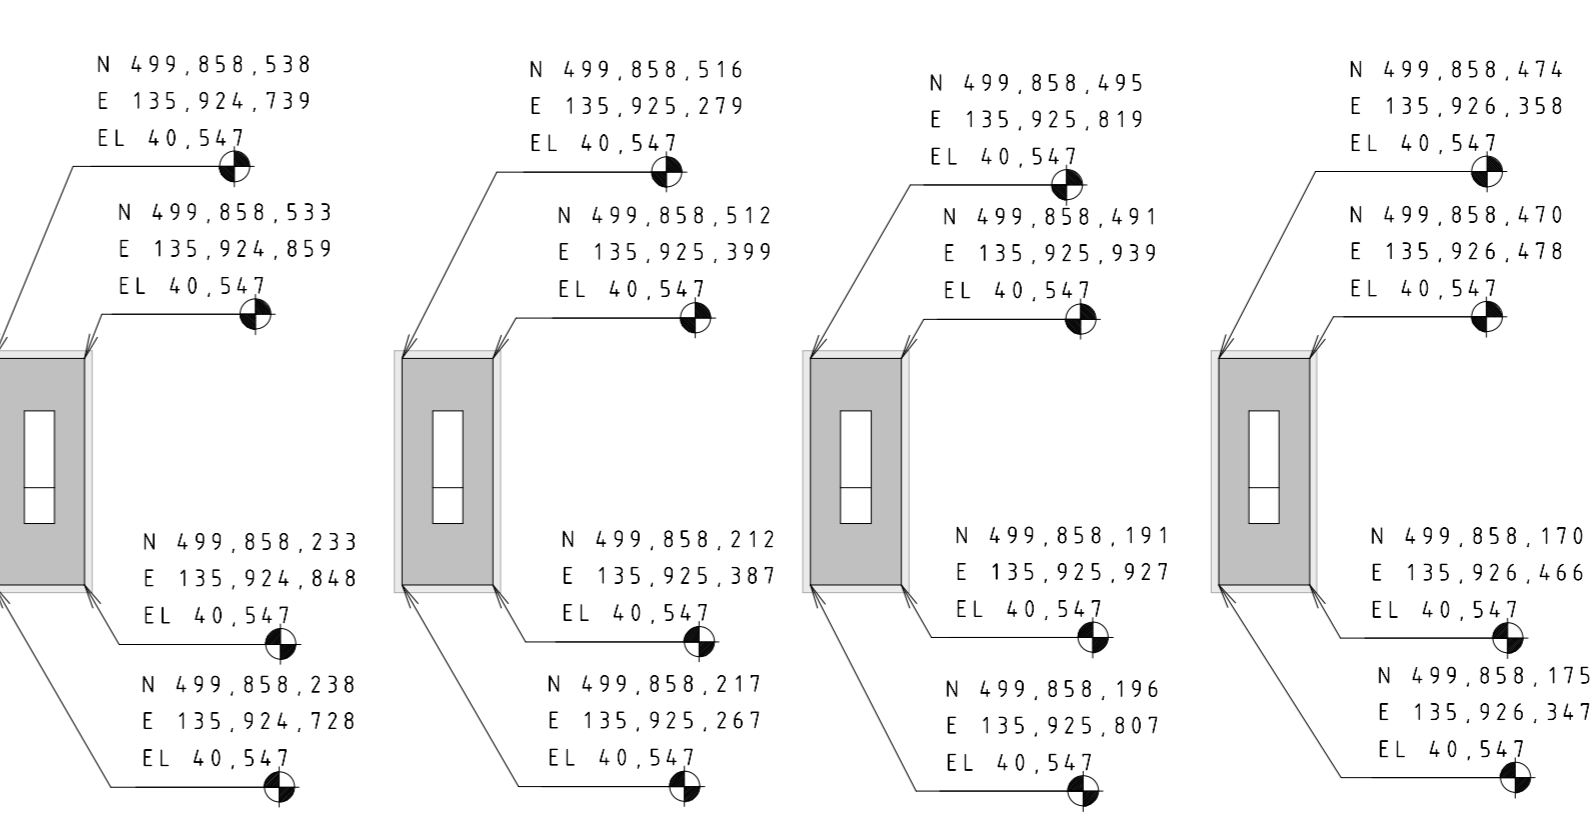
N 499,858,538
E 135,924,739
EL 40,547

N 499,858,533
E 135,924,859
EL 40,547

N 499,858,233
E 135,924,848
EL 40,547

N 499,858,238
E 135,924,728
EL 40,547

N 499,858,516
E 135,925,279
EL 40,547

N 499,858,512
E 135,925,399
EL 40,547

N 499,858,212
E 135,925,387
EL 40,547

N 499,858,217
E 135,925,267
EL 40,547

N 499,858,495
E 135,925,819
EL 40,547

N 499,858,491
E 135,925,939
EL 40,547

N 499,858,191
E 135,925,927
EL 40,547

N 499,858,196
E 135,925,807
EL 40,547

N 499,858,474
E 135,926,358
EL 40,547

N 499,858,470
E 135,926,478
EL 40,547

N 499,858,170
E 135,926,466
EL 40,547

N 499,858,175
E 135,926,347
EL 40,547